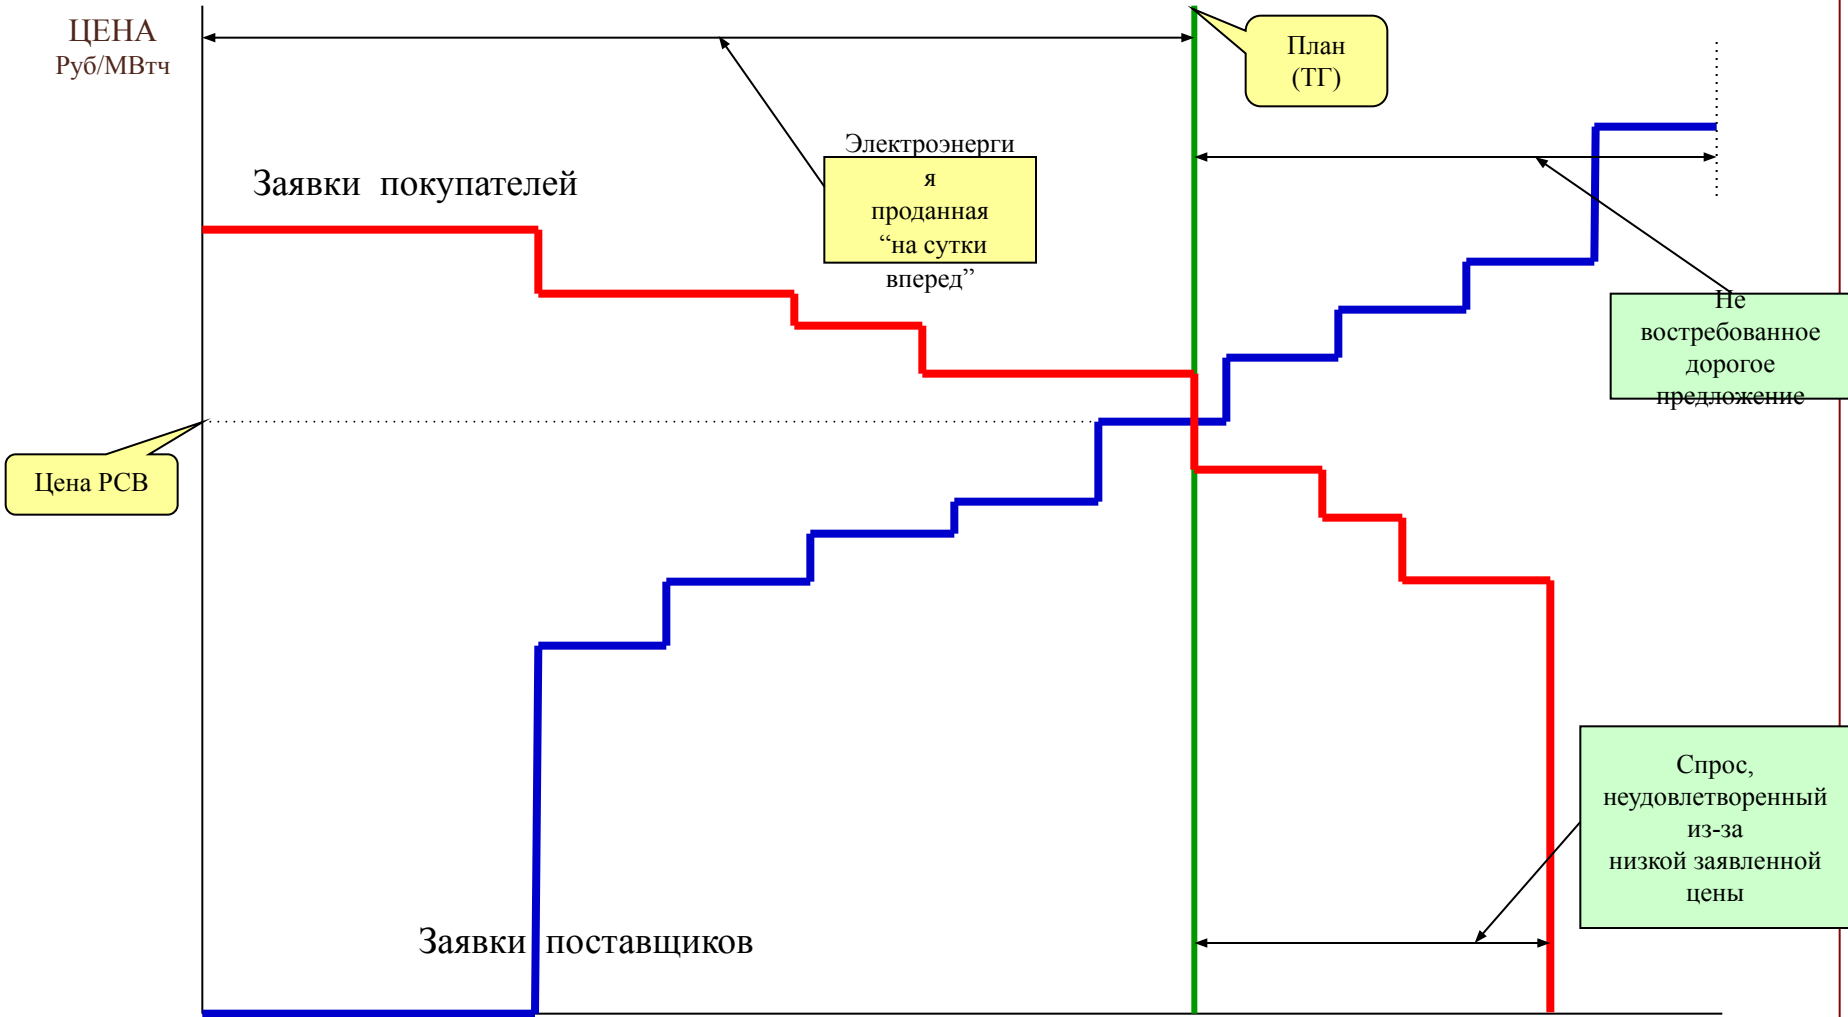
ЦЕНА
Руб/МВтч

План
(ТГ)

Электроэнергия проданная “на сутки вперед”

Заявки покупателей

Не востребованное дорогое предложение

Цена РСВ

Спрос, неудовлетворенный из-за низкой заявленной цены

Заявки поставщиков